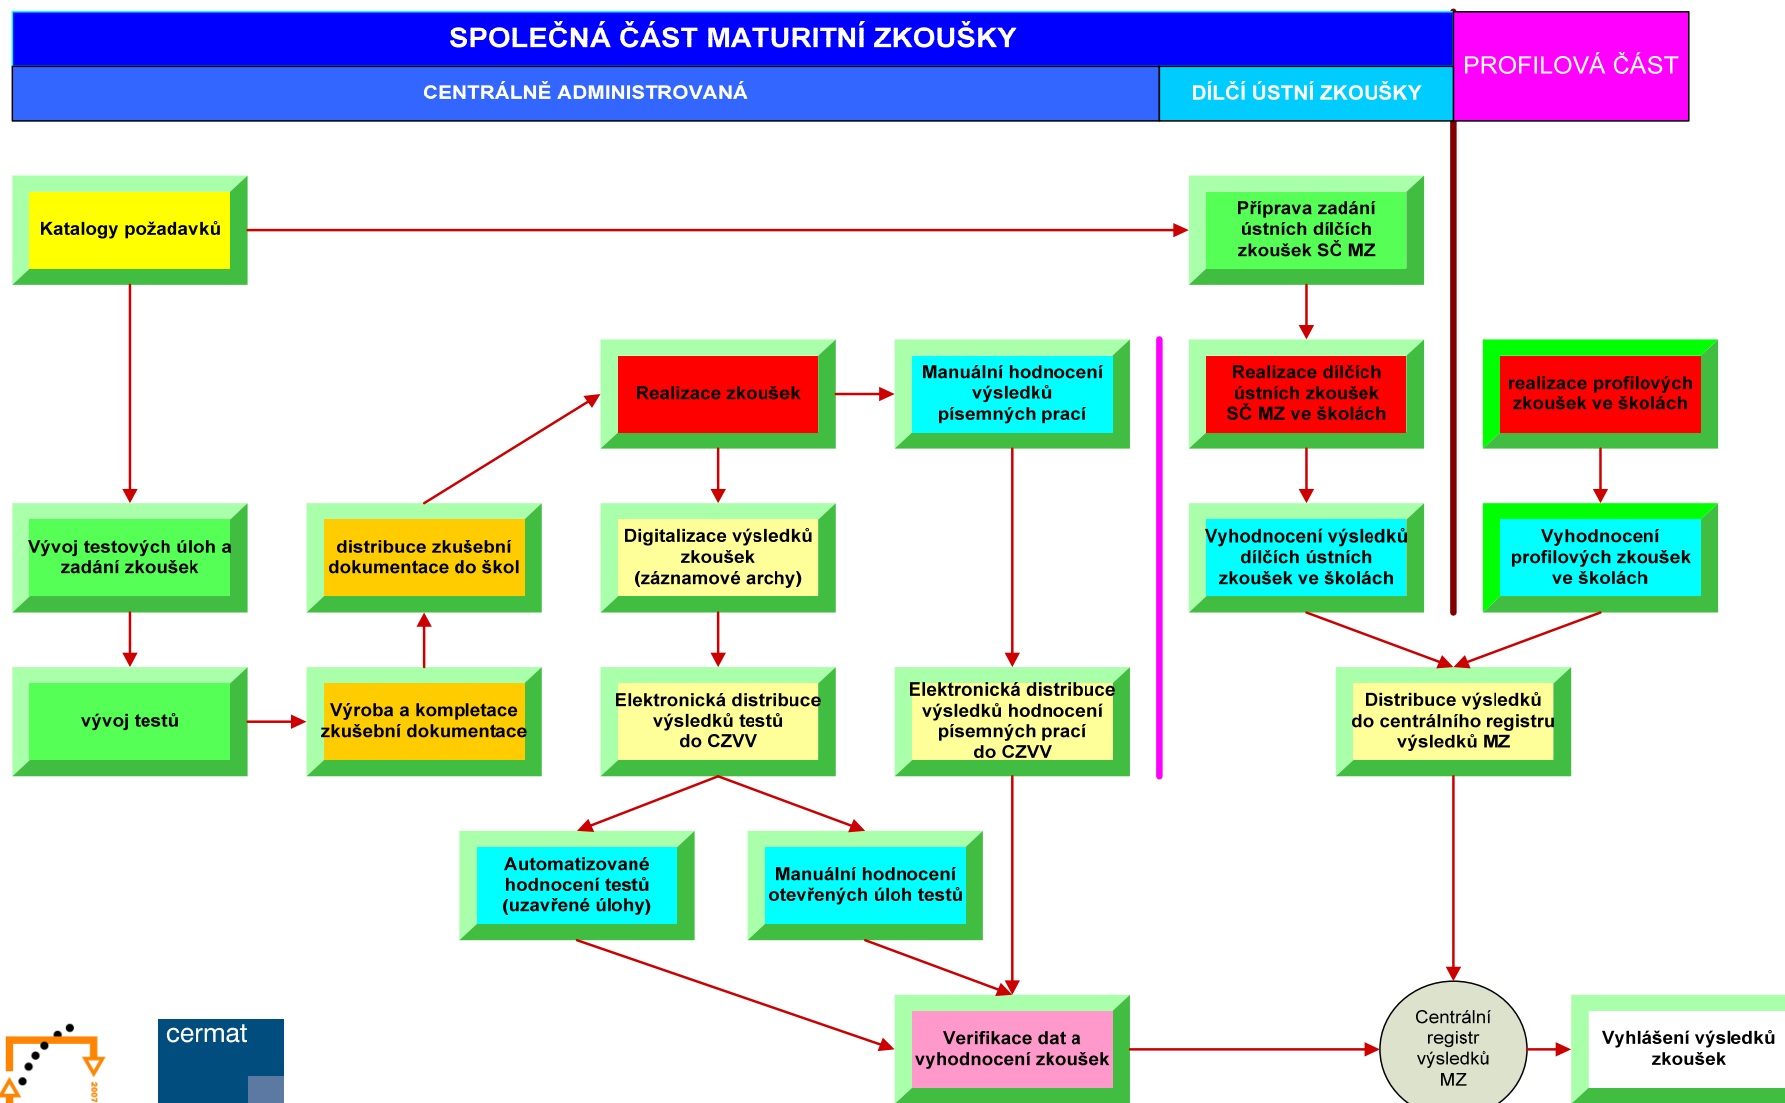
SPOLEČNÁ ČÁST MATURITNÍ ZKOUŠKY

CENTRÁLNĚ ADMINISTROVANÁ

DÍLČÍ ÚSTNÍ ZKOUŠKY

PROFILOVÁ ČÁST

Katalogy požadavků

Příprava zadání ústních dílčích zkoušek SČ MZ

Realizace zkoušek

Manuální hodnocení výsledků písemných prací

Realizace dílčích ústních zkoušek SČ MZ ve školách

realizace profilových zkoušek ve školách

Vývoj testových úloh a zadání zkoušek

distribuce zkušební dokumentace do škol

Digitalizace výsledků zkoušek (záznamové archy)

Vyhodnocení výsledků dílčích ústních zkoušek ve školách

Vyhodnocení profilových zkoušek ve školách

vývoj testů

Výroba a kompletace zkušební dokumentace

Elektronická distribuce výsledků testů do CZVV

Elektronická distribuce výsledků hodnocení písemných prací do CZVV

Distribuce výsledků do centrálního registru výsledků MZ

Automatizované hodnocení testů (uzavřené úlohy)

Manuální hodnocení otevřených úloh testů

Verifikace dat a vyhodnocení zkoušek

Centrální registr výsledků MZ

Vyhlášení výsledků zkoušek

cermat

2007